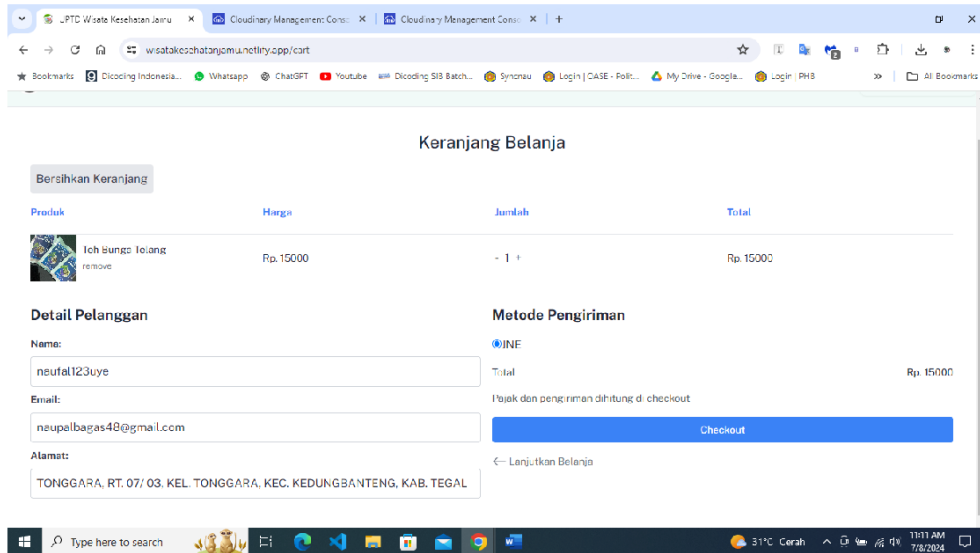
UPTD Wisata Kesehatan Jamu × Cloudinary Management Conso × Cloudinary Management Conso × +

wisatakesehatanjamu.netlify.app/cart

Bookmarks Dicoding Indonesia... Whatsapp ChatGPT Youtube Dicoding SIB Batch... Syncnau Login | OASE - Polit... My Drive - Google... Login | PHB » All Bookmarks

Keranjang Belanja

Bersihkan Keranjang

| Produk | Harga | Jumlah | Total |
|---|---|---|---|
| Teh Bunga Telang remove | Rp. 15000 | - 1 + | Rp. 15000 |

Detail Pelanggan

Name:

neufal123uye

Email:

naupalbagas48@gmail.com

Alamat:

TONGGARA, RT. 07/ 03, KEL. TONGGARA, KEC. KEDUNGBANTENG, KAB. TEGAL

Metode Pengiriman

JNE

Total Rp. 15000

Pajak dan pengiriman dihitung di checkout

Checkout

← Lanjutkan Belanja

Type here to search

31°C Cerah 11:11 AM 7/8/2024